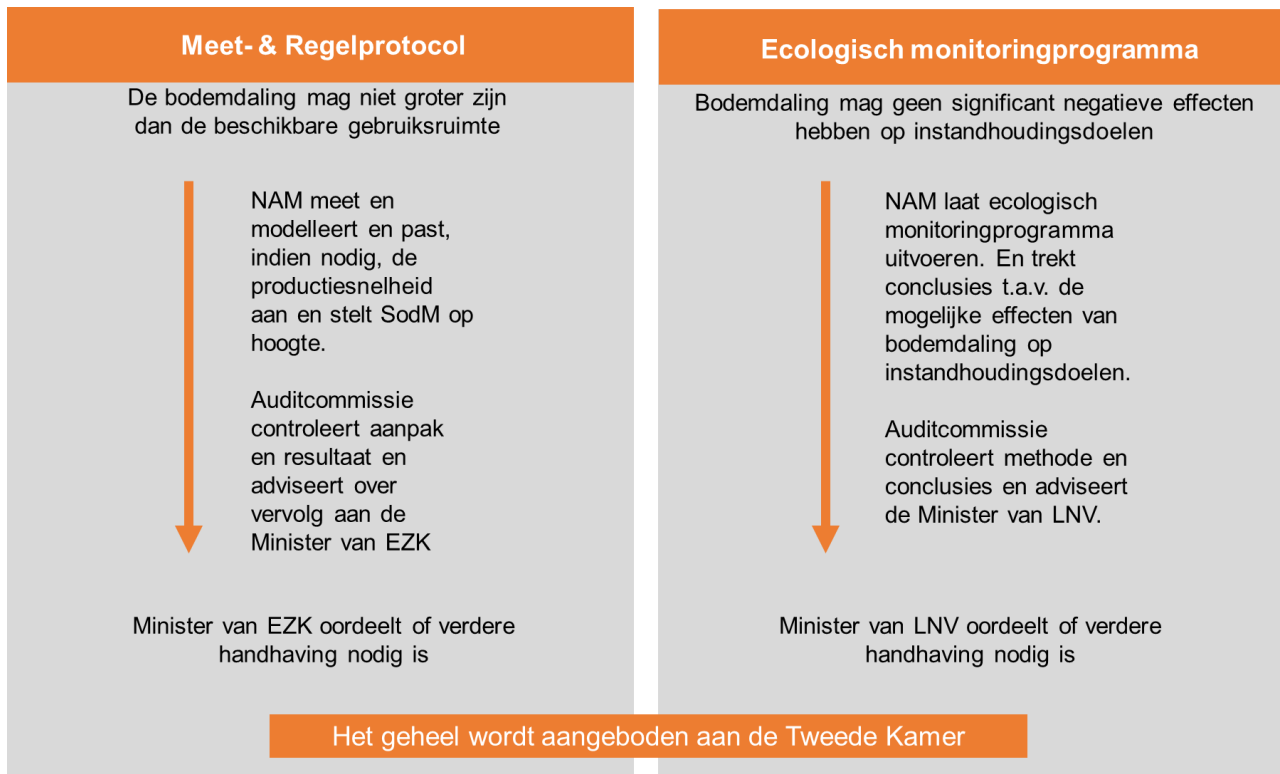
Meet- & Regelprotocol

De bodemdaling mag niet groter zijn dan de beschikbare gebruiksruimte

NAM meet en modelleert en past, indien nodig, de productiesnelheid aan en stelt SodM op hoogte.

Auditcommissie controleert aanpak en resultaat en adviseert over vervolg aan de Minister van EZK

Minister van EZK oordeelt of verdere handhaving nodig is

Ecologisch monitoringprogramma

Bodemdaling mag geen significant negatieve effecten hebben op instandhoudingsdoelen

NAM laat ecologisch monitoringprogramma uitvoeren. En trekt conclusies t.a.v. de mogelijke effecten van bodemdaling op instandhoudingsdoelen.

Auditcommissie controleert methode en conclusies en adviseert de Minister van LNV.

Minister van LNV oordeelt of verdere handhaving nodig is

Het geheel wordt aangeboden aan de Tweede Kamer